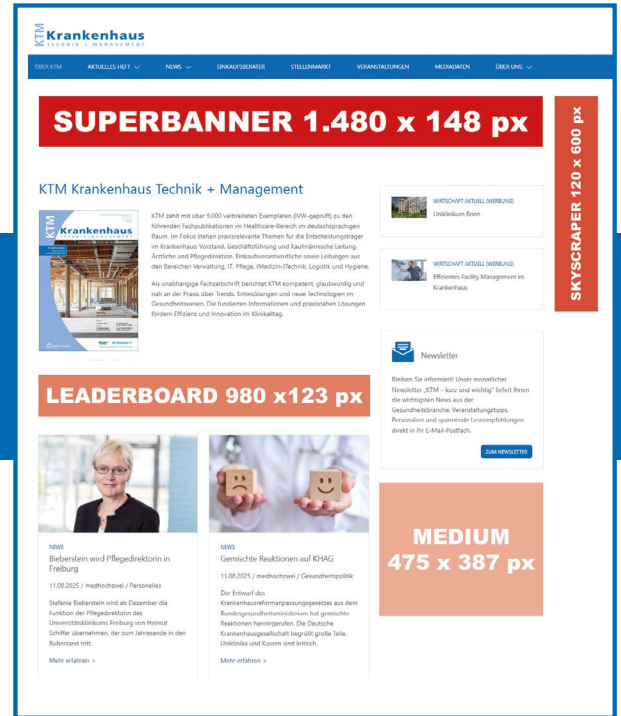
KTM Krankenhaus
TECHNIK + MANAGEMENT

ÜBER KTM | AKTUELLES HEFT | NEWS | EINKAUFSBERATER | STELLENMARKT | VERANSTALTUNGEN | MEDIADATEN | ÜBER UNS

SUPERBANNER 1.480 x 148 px

SKYSCRAPER 120 x 600 px

KTM Krankenhaus Technik + Management

KTM zählt mit über 9.000 verbreiteten Exemplaren (IVW-geprüft) zu den führenden Fachpublikationen im Healthcare-Bereich im deutschsprachigen Raum. Im Fokus stehen praxisrelevante Themen für die Entscheidungsträger im Krankenhaus: Vorstand, Geschäftsführung und Kaufmännische Leitung, Ärztliche und Pflegedirektion, Einkaufsverantwortliche sowie Leitungen aus den Bereichen Verwaltung, IT, Pflege, (Medizin-)Technik, Logistik und Hygiene.

Als unabhängige Fachzeitschrift berichtet KTM kompetent, glaubwürdig und nah an der Praxis über Trends, Entwicklungen und neue Technologien im Gesundheitswesen. Die fundierten Informationen und praxisnahen Lösungen fördern Effizienz und Innovation im Klinikalltag.

WIRTSCHAFT AKTUELL (WERBUNG)
Uniklinikum Bonn

WIRTSCHAFT AKTUELL (WERBUNG)
Effizientes Facility Management im Krankenhaus

Newsletter

Bleiben Sie informiert! Unser monatlicher Newsletter „KTM – kurz und wichtig" liefert Ihnen die wichtigsten News aus der Gesundheitsbranche, Veranstaltungstipps, Personalien und spannende Leseempfehlungen direkt in Ihr E-Mail-Postfach.

ZUM NEWSLETTER

LEADERBOARD 980 x123 px

MEDIUM
475 x 387 px

NEWS
Bieberstein wird Pflegedirektorin in Freiburg
11.08.2025 / medhochzwei / Personelles
Stefanie Bieberstein wird ab Dezember die Funktion der Pflegedirektorin des Universitätsklinikums Freiburg von Helmut Schiffer übernehmen, der zum Jahresende in den Ruhestand tritt.
Mehr erfahren >

NEWS
Gemischte Reaktionen auf KHAG
11.08.2025 / medhochzwei / Gesundheitspolitik
Der Entwurf des Krankenhausreformanpassungsgesetzes aus dem Bundesgesundheitsministerium hat gemischte Reaktionen hervorgerufen. Die Deutsche Krankenhausgesellschaft begrüßt große Teile. Unikliniks und Kassen sind kritisch.
Mehr erfahren >